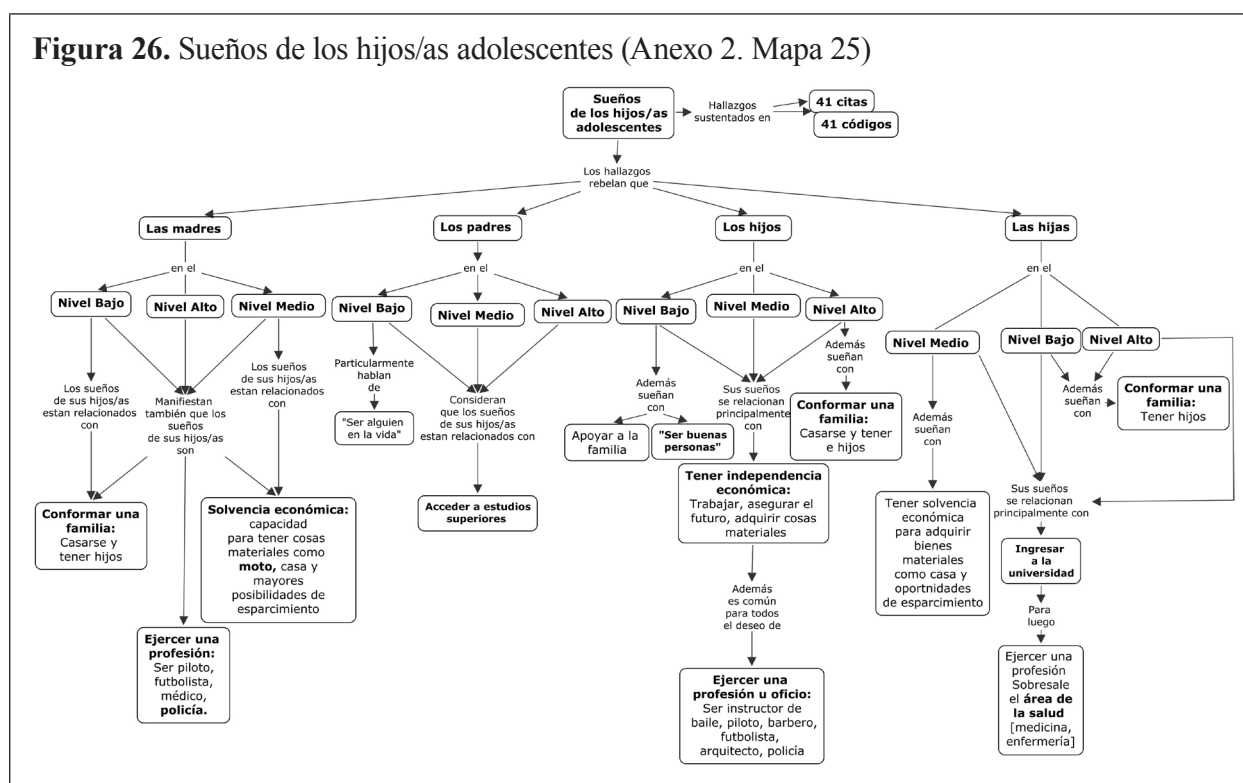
**Figura 26.** Sueños de los hijos/as adolescentes (Anexo 2. Mapa 25)

**Sueños de los hijos/as adolescentes**

Hallazgos sustentados en

**41 citas**

**41 códigos**

Los hallazgos rebelan que

**Las madres**

en el

**Nivel Bajo**

**Nivel Alto**

**Nivel Medio**

Los sueños de sus hijos/as estan relacionados con

Manifiestan también que los sueños de sus hijos/as son

Los sueños de sus hijos/as estan relacionados con

**Conformar una familia:** Casarse y tener hijos

**Solvencia económica:** capacidad para tener cosas materiales como **moto,** casa y mayores posibilidades de esparcimiento

**Ejercer una profesión:** Ser piloto, futbolista, médico, **policía.**

**Los padres**

en el

**Nivel Bajo**

**Nivel Medio**

**Nivel Alto**

Particularmente hablan de

"Ser alguien en la vida"

Consideran que los sueños de sus hijos/as estan relacionados con

**Acceder a estudios superiores**

**Los hijos**

en el

**Nivel Bajo**

**Nivel Medio**

**Nivel Alto**

Además sueñan con

Apoyar a la familia

**"Ser buenas personas"**

Sus sueños se relacionan principalmente con

Además sueñan con

**Conformar una familia:** Casarse y tener e hijos

**Tener independencia económica:** Trabajar, asegurar el futuro, adquirir cosas materiales

Además es común para todos el deseo de

**Ejercer una profesión u oficio:** Ser instructor de baile, piloto, barbero, futbolista, arquitecto, policía

**Las hijas**

en el

**Nivel Medio**

**Nivel Bajo**

**Nivel Alto**

Además sueñan con

Tener solvencia económica para adquirir bienes materiales como casa y oportnidades de esparcimiento

Además sueñan con

**Conformar una familia:** Tener hijos

Sus sueños se relacionan principalmente con

**Ingresar a la universidad**

Para luego

Ejercer una profesión Sobresale el **área de la salud** [medicina, enfermería]